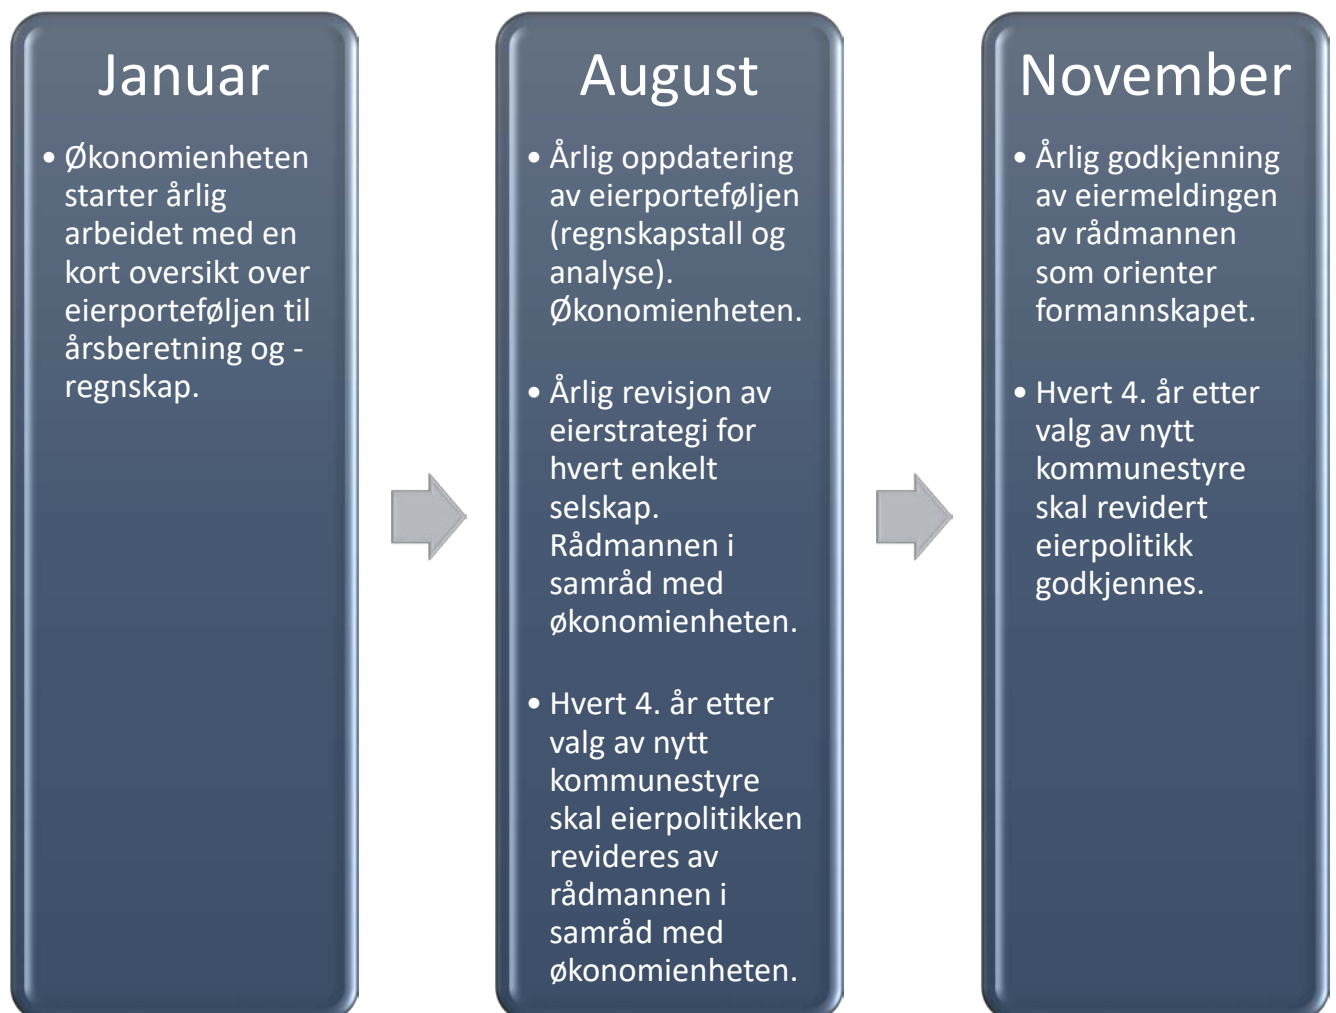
Januar

• Økonomienheten starter årlig arbeidet med en kort oversikt over eierporteføljen til årsberetning og -regnskap.

August

• Årlig oppdatering av eierporteføljen (regnskapstall og analyse). Økonomienheten.

• Årlig revisjon av eierstrategi for hvert enkelt selskap. Rådmannen i samråd med økonomienheten.

• Hvert 4. år etter valg av nytt kommunestyre skal eierpolitikken revideres av rådmannen i samråd med økonomienheten.

November

• Årlig godkjenning av eiermeldingen av rådmannen som orienter formannskapet.

• Hvert 4. år etter valg av nytt kommunestyre skal revidert eierpolitikk godkjennes.